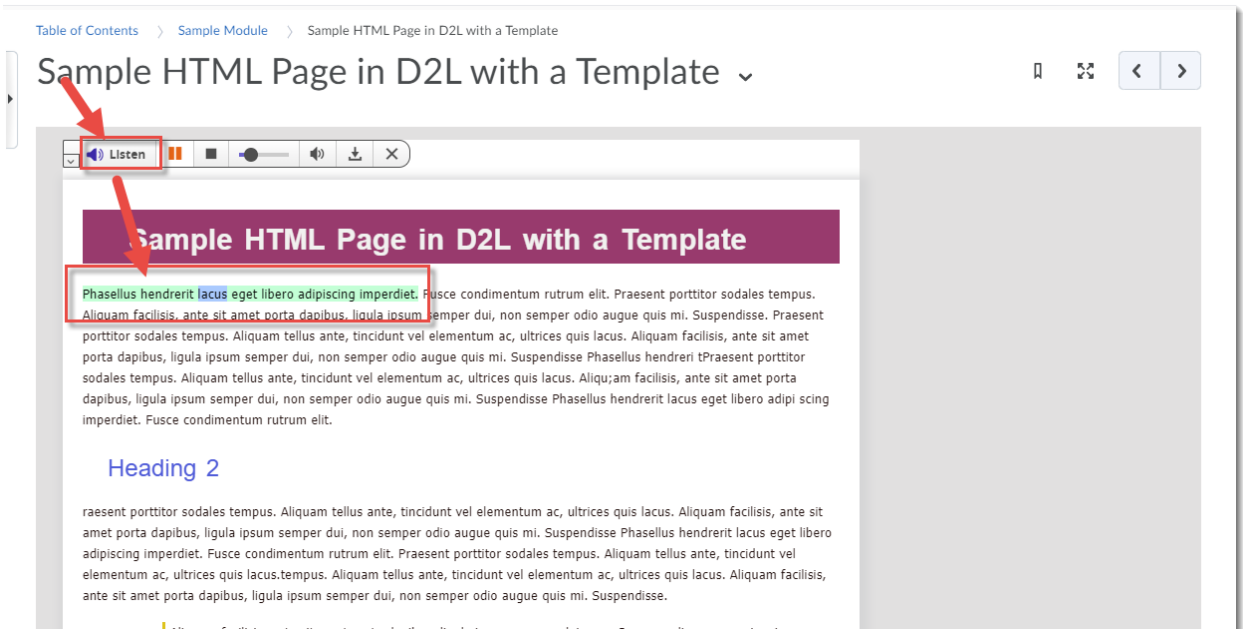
Table of Contents 〉 Sample Module 〉 Sample HTML Page in D2L with a Template

Sample HTML Page in D2L with a Template

Listen

Sample HTML Page in D2L with a Template

Phasellus hendrerit lacus eget libero adipiscing imperdiet. Fusce condimentum rutrum elit. Praesent porttitor sodales tempus. Aliquam facilisis, ante sit amet porta dapibus, ligula ipsum semper dui, non semper odio augue quis mi. Suspendisse. Praesent porttitor sodales tempus. Aliquam tellus ante, tincidunt vel elementum ac, ultrices quis lacus. Aliquam facilisis, ante sit amet porta dapibus, ligula ipsum semper dui, non semper odio augue quis mi. Suspendisse Phasellus hendreri tPraesent porttitor sodales tempus. Aliquam tellus ante, tincidunt vel elementum ac, ultrices quis lacus. Aliqu;am facilisis, ante sit amet porta dapibus, ligula ipsum semper dui, non semper odio augue quis mi. Suspendisse Phasellus hendrerit lacus eget libero adipi scing imperdiet. Fusce condimentum rutrum elit.

Heading 2

raesent porttitor sodales tempus. Aliquam tellus ante, tincidunt vel elementum ac, ultrices quis lacus. Aliquam facilisis, ante sit amet porta dapibus, ligula ipsum semper dui, non semper odio augue quis mi. Suspendisse Phasellus hendrerit lacus eget libero adipiscing imperdiet. Fusce condimentum rutrum elit. Praesent porttitor sodales tempus. Aliquam tellus ante, tincidunt vel elementum ac, ultrices quis lacus.tempus. Aliquam tellus ante, tincidunt vel elementum ac, ultrices quis lacus. Aliquam facilisis, ante sit amet porta dapibus, ligula ipsum semper dui, non semper odio augue quis mi. Suspendisse.

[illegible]